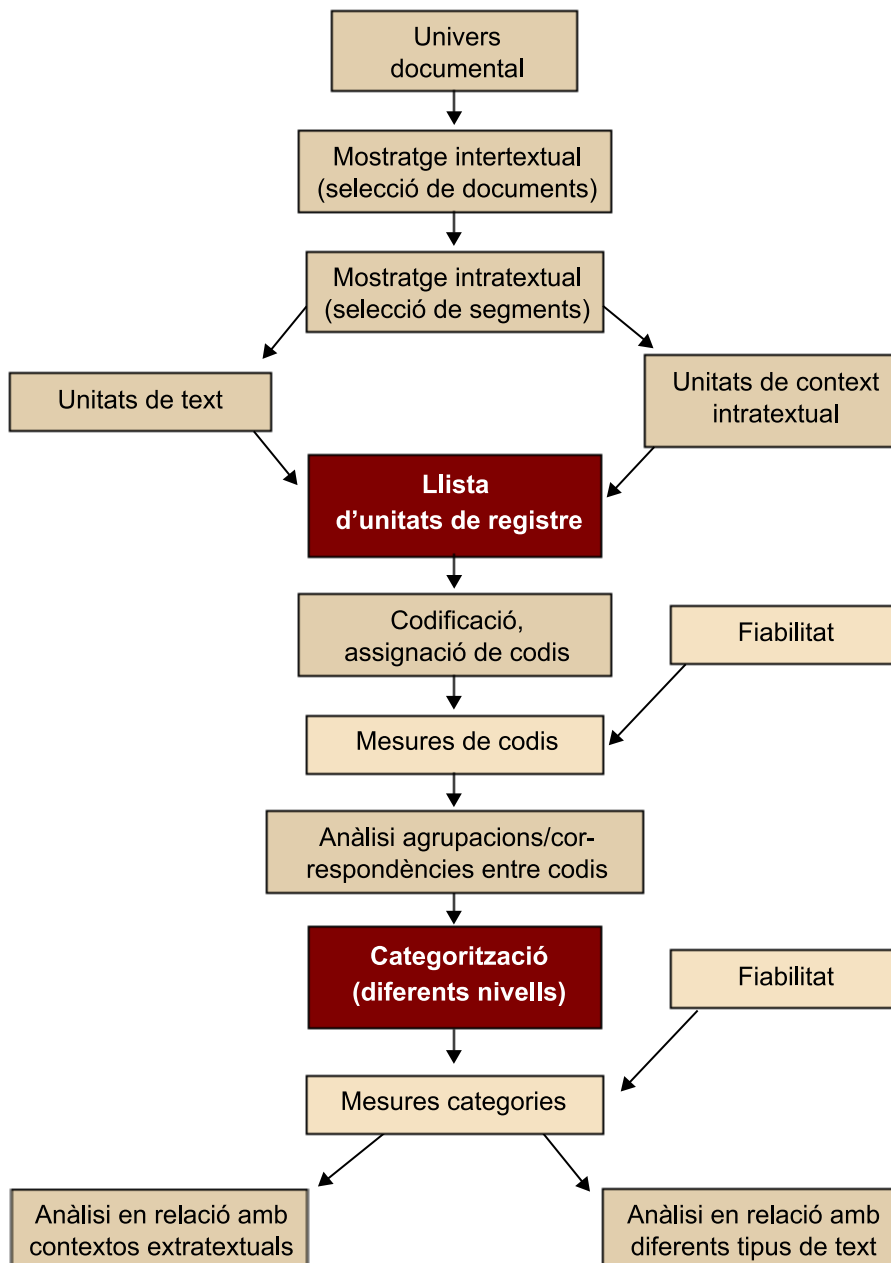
Univers documental

Mostratge intertextual (selecció de documents)

Mostratge intratextual (selecció de segments)

Unitats de text

Unitats de context intratextual

Llista d'unitats de registre

Codificació, assignació de codis

Fiabilitat

Mesures de codis

Anàlisi agrupacions/correspondències entre codis

Categorització (diferents nivells)

Fiabilitat

Mesures categories

Anàlisi en relació amb contextos extratextuals

Anàlisi en relació amb diferents tipus de text